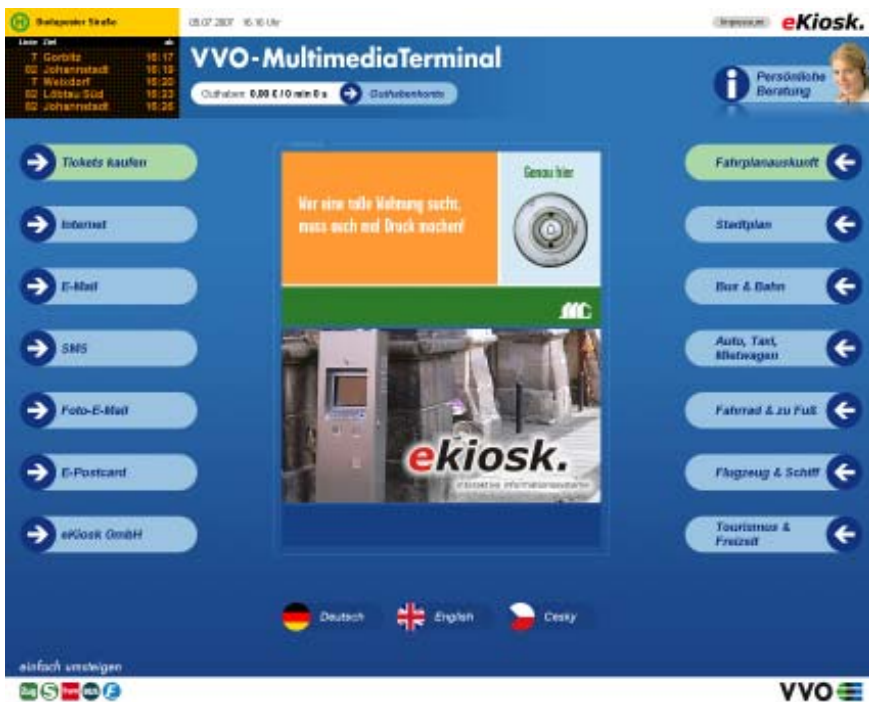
Budapester Straße

| Linie | Ziel | ab |
|---|---|---|
| 7 | Gorbitz | 16:17 |
| 62 | Johannstadt | 16:19 |
| 7 | Weixdorf | 16:22 |
| 62 | Löbtau Süd | 16:23 |
| 62 | Johannstadt | 16:26 |

05.07.2007 16:16 Uhr

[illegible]

eKiosk.

VVO-MultimediaTerminal

Guthaben: 0,00 € / 0 min 0 s

Guthabenkonto

Persönliche Beratung

Tickets kaufen

Internet

E-Mail

SMS

Foto-E-Mail

E-Postcard

eKiosk GmbH

Wer eine tolle Wohnung sucht, muss auch mal Druck machen!

Genau hier

ekiosk.

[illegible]

Fahrplanauskunft

Stadtplan

Bus & Bahn

Auto, Taxi, Mietwagen

Fahrrad & zu Fuß

Flugzeug & Schiff

Tourismus & Freizeit

Deutsch

English

Česky

einfach umsteigen

VVO